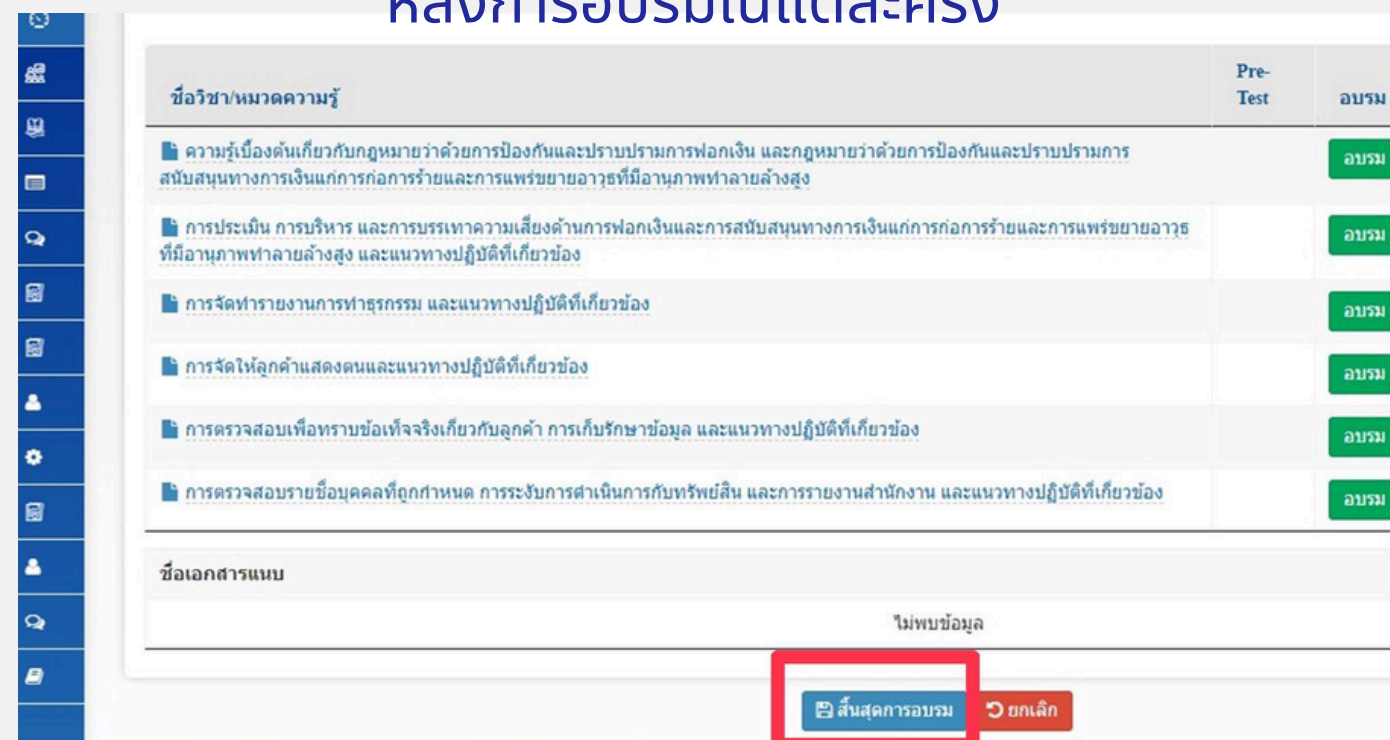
หลังการอบรมในแต่ละครั้ง

| ชื่อวิชา/หมวดความรู้ | Pre-Test | อบรม |
|---|---|---|
| ความรู้เบื้องต้นเกี่ยวกับกฎหมายว่าด้วยการป้องกันและปราบปรามการฟอกเงิน และกฎหมายว่าด้วยการป้องกันและปราบปรามการสนับสนุนทางการเงินแก่การก่อการร้ายและการแพร่ขยายอาวุธที่มีอานุภาพทำลายล้างสูง | | อบรม |
| การประเมิน การบริหาร และการบรรเทาความเสี่ยงด้านการฟอกเงินและการสนับสนุนทางการเงินแก่การก่อการร้ายและการแพร่ขยายอาวุธที่มีอานุภาพทำลายล้างสูง และแนวทางปฏิบัติที่เกี่ยวข้อง | | อบรม |
| การจัดทำรายงานการทำธุรกรรม และแนวทางปฏิบัติที่เกี่ยวข้อง | | อบรม |
| การจัดให้ลูกค้าแสดงตนและแนวทางปฏิบัติที่เกี่ยวข้อง | | อบรม |
| การตรวจสอบเพื่อทราบข้อเท็จจริงเกี่ยวกับลูกค้า การเก็บรักษาข้อมูล และแนวทางปฏิบัติที่เกี่ยวข้อง | | อบรม |
| การตรวจสอบรายชื่อบุคคลที่ถูกกำหนด การระงับการดำเนินการกับทรัพย์สิน และการรายงานสำนักงาน และแนวทางปฏิบัติที่เกี่ยวข้อง | | อบรม |

ชื่อเอกสารแนบ

ไม่พบข้อมูล

สิ้นสุดการอบรม ยกเลิก